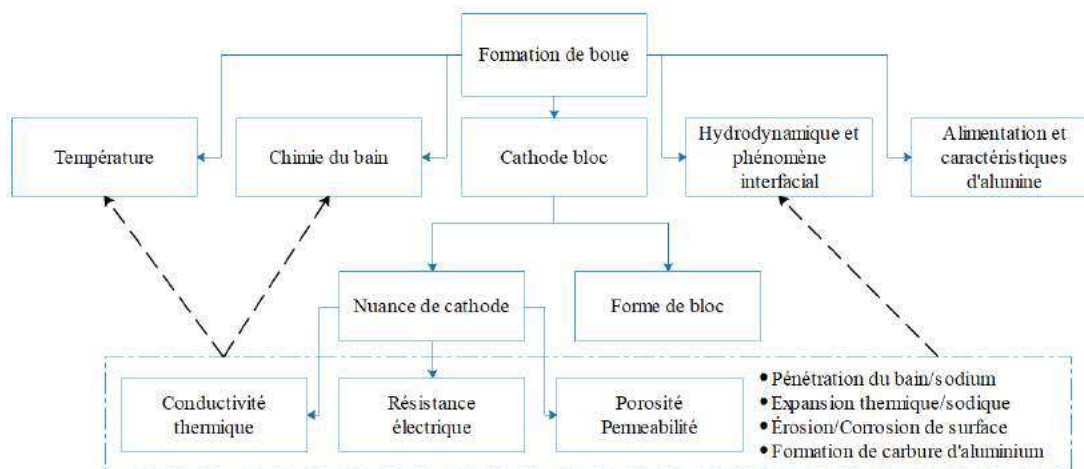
Formation de boue

Température

Chimie du bain

Cathode bloc

Hydrodynamique et phénomène interfacial

Alimentation et caractéristiques d'alumine

Nuance de cathode

Forme de bloc

Conductivité thermique

Résistance électrique

Porosité Permeabilité

• Pénétration du bain/sodium
• Expansion thermique/sodique
• Érosion/Corrosion de surface
• Formation de carbure d'aluminium